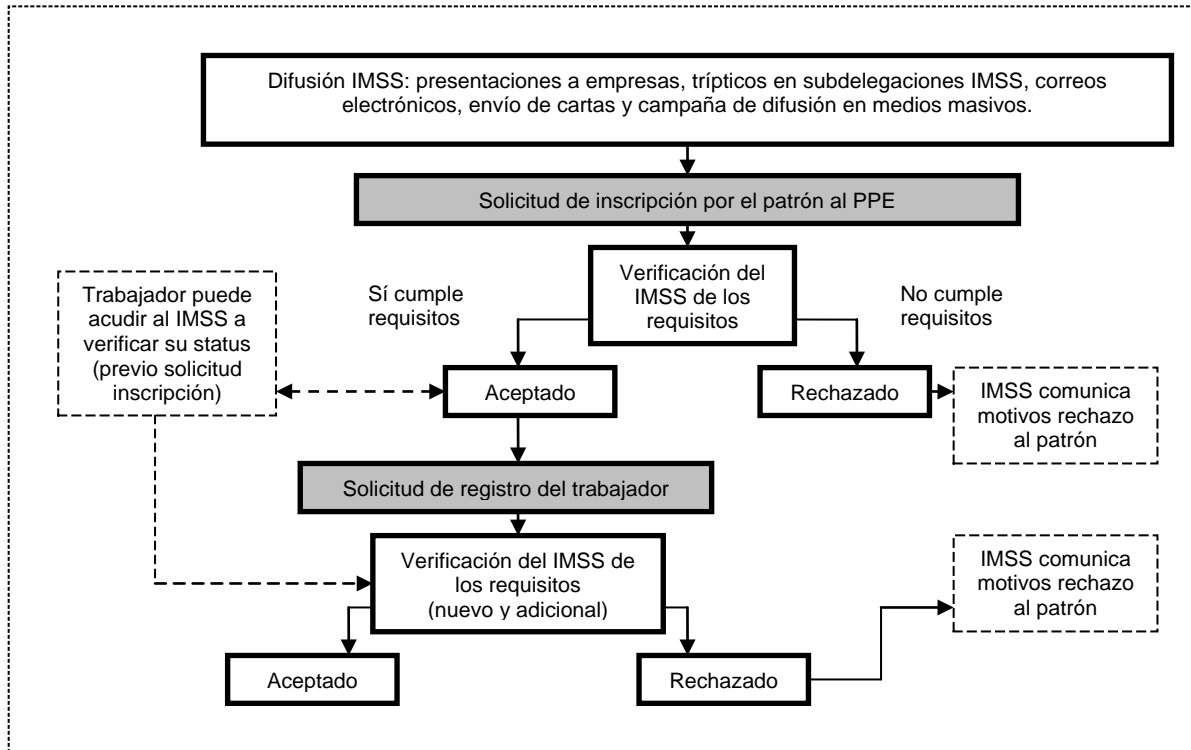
Difusión IMSS: presentaciones a empresas, trípticos en subdelegaciones IMSS, correos electrónicos, envío de cartas y campaña de difusión en medios masivos.

Solicitud de inscripción por el patrón al PPE

Verificación del IMSS de los requisitos

Sí cumple requisitos

No cumple requisitos

Trabajador puede acudir al IMSS a verificar su status (previo solicitud inscripción)

Aceptado

Rechazado

IMSS comunica motivos rechazo al patrón

Solicitud de registro del trabajador

Verificación del IMSS de los requisitos (nuevo y adicional)

IMSS comunica motivos rechazo al patrón

Aceptado

Rechazado